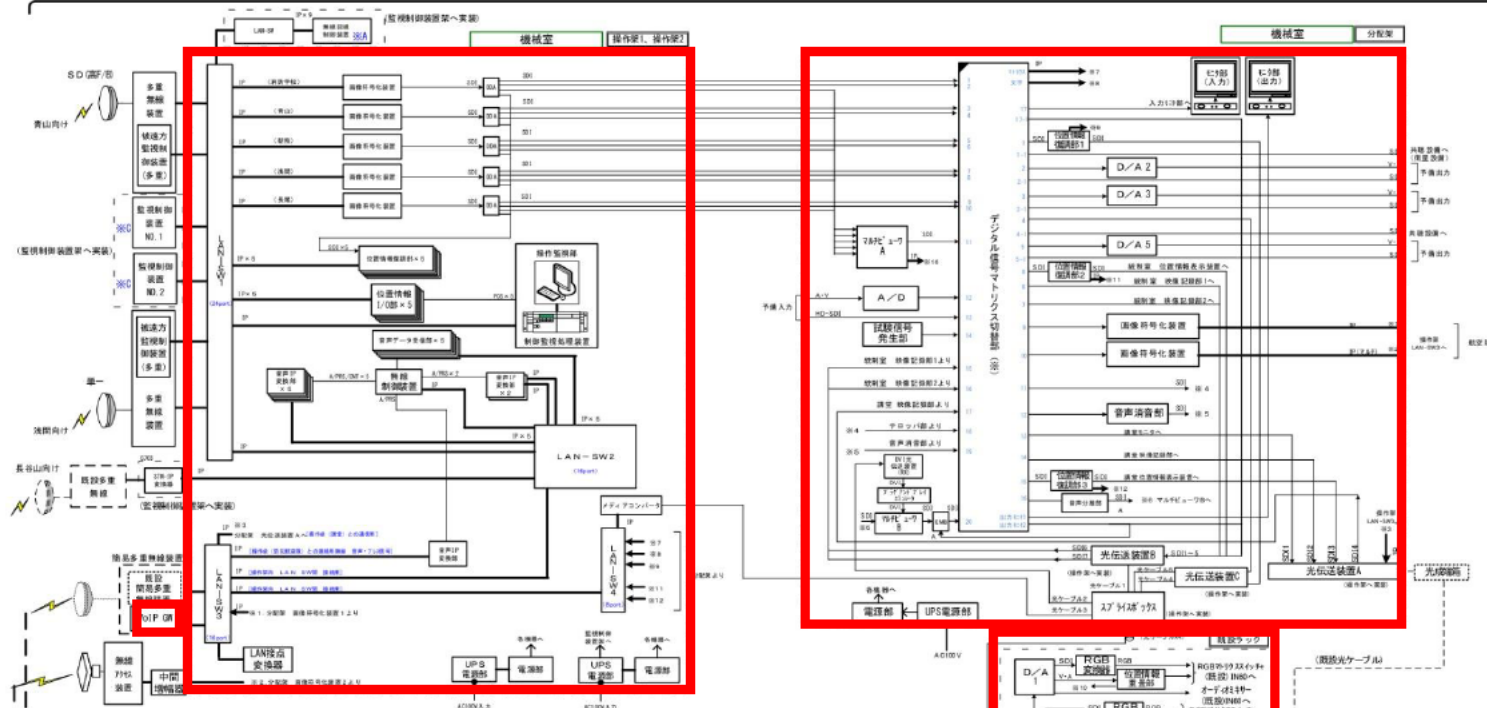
監視制御装置架へ実装
LAN-SW
監視制御装置
※A
機械室
操作卓1、操作卓2
機械室
分配架
SD(高F/B)
青山向け
多重無線装置
被遠方監視制御装置(多重)
監視制御装置NO.1
監視制御装置NO.2
※C
※C
(監視制御装置架へ実装)
被遠方監視制御装置(多重)
単一
浅間向け
多重無線装置
長谷山向け
既設多重無線
STM-IP変換器
(監視制御装置架へ実装)
簡易多重無線装置
既設簡易多重無線装置
VoIP GW
無線アクセス装置
中間増幅器
LAN-SW1
画像符号化装置
画像符号化装置
画像符号化装置
画像符号化装置
画像符号化装置
SDI
SDI
SDI
SDI
SDI
位置情報復調部×5
位置情報I/O部×5
操作監視卓
制御監視処理装置
音声データ変換部×5
音声IP変換部×5
無線制御装置
音声IP変換部×2
LAN-SW2
メディアコンバータ
LAN-SW3
音声IP変換部
LAN-SW4
LAN接点変換器
UPS電源部
電源部
UPS電源部
電源部
各機器へ
監視制御装置へ
各機器へ
AC100V入力
AC100V入力
デジタル信号マトリクス切替部(※)
モニタ部(入力)
モニタ部(出力)
入力切替部へ
位置情報復調部1
D/A 2
D/A 3
D/A 5
共聴設備へ(高度設備)
予備出力
予備出力
共聴設備へ
予備出力
マルチビューワA
A/D
予備入力
試験信号発生部
位置情報復調部2
統制室 位置情報表示装置へ
統制室 映像記録部1へ
統制室 映像記録部2へ
画像符号化装置
画像符号化装置
操作卓LAN-SW3へ
統制室 映像記録部1より
統制室 映像記録部2より
調室 映像記録部より
テロップ部より
音声消音部より
音声消音部
位置情報復調部3
調査位置情報表示装置へ
音声分配部
マルチビューワB
EMB
光伝送装置B
光伝送装置C
光伝送装置A
スプライスボックス
光ケーブル1
光ケーブル2
光ケーブル3
電源部
UPS電源部
各機器へ
AC100V
既設ラック
(既設光ケーブル)
D/A
RGB変換部
位置情報重畳部
RGBマトリクススイッチャ(既設)IN80へ
オーディオミキサー(既設)IN80へ